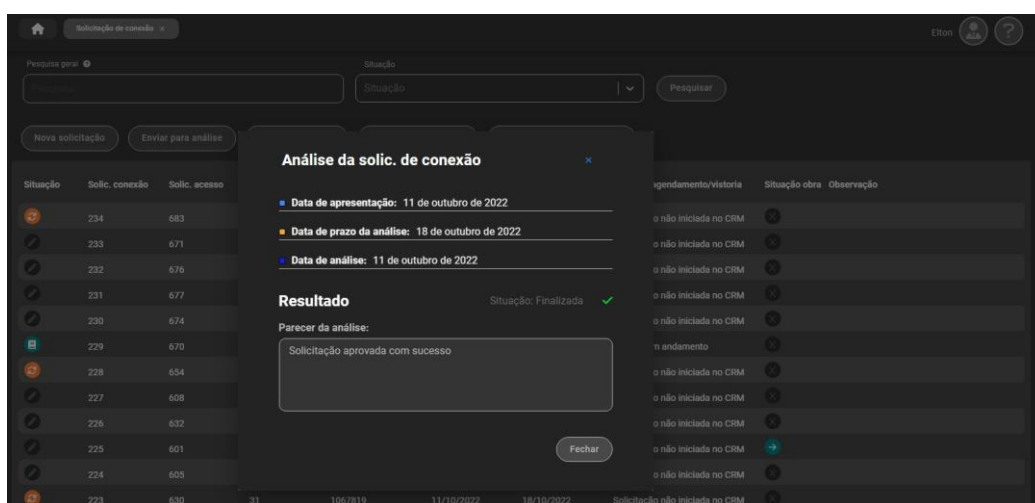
Solicitação de conexão ×

Elton

Pesquisa geral

Pesquisar

Situação

Situação

Pesquisar

Nova solicitação

Enviar para análise

Situação | Solic. conexão | Solic. acesso
234 | 683
233 | 671
232 | 676
231 | 677
230 | 674
229 | 670
228 | 654
227 | 608
226 | 632
225 | 601
224 | 605
223 | 630 | 31 | 1067819 | 11/10/2022 | 18/10/2022 | Solicitação não iniciada no CRM

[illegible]gendamento/vistoria | Situação obra | Observação
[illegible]o não iniciada no CRM
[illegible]o não iniciada no CRM
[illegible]o não iniciada no CRM
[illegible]o não iniciada no CRM
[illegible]o não iniciada no CRM
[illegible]m andamento
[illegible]o não iniciada no CRM
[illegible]o não iniciada no CRM
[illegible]o não iniciada no CRM
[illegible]o não iniciada no CRM
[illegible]o não iniciada no CRM

Análise da solic. de conexão

×

Data de apresentação: 11 de outubro de 2022

Data de prazo da análise: 18 de outubro de 2022

Data de análise: 11 de outubro de 2022

Resultado

Situação: Finalizada

Parecer da análise:

Solicitação aprovada com sucesso

Fechar